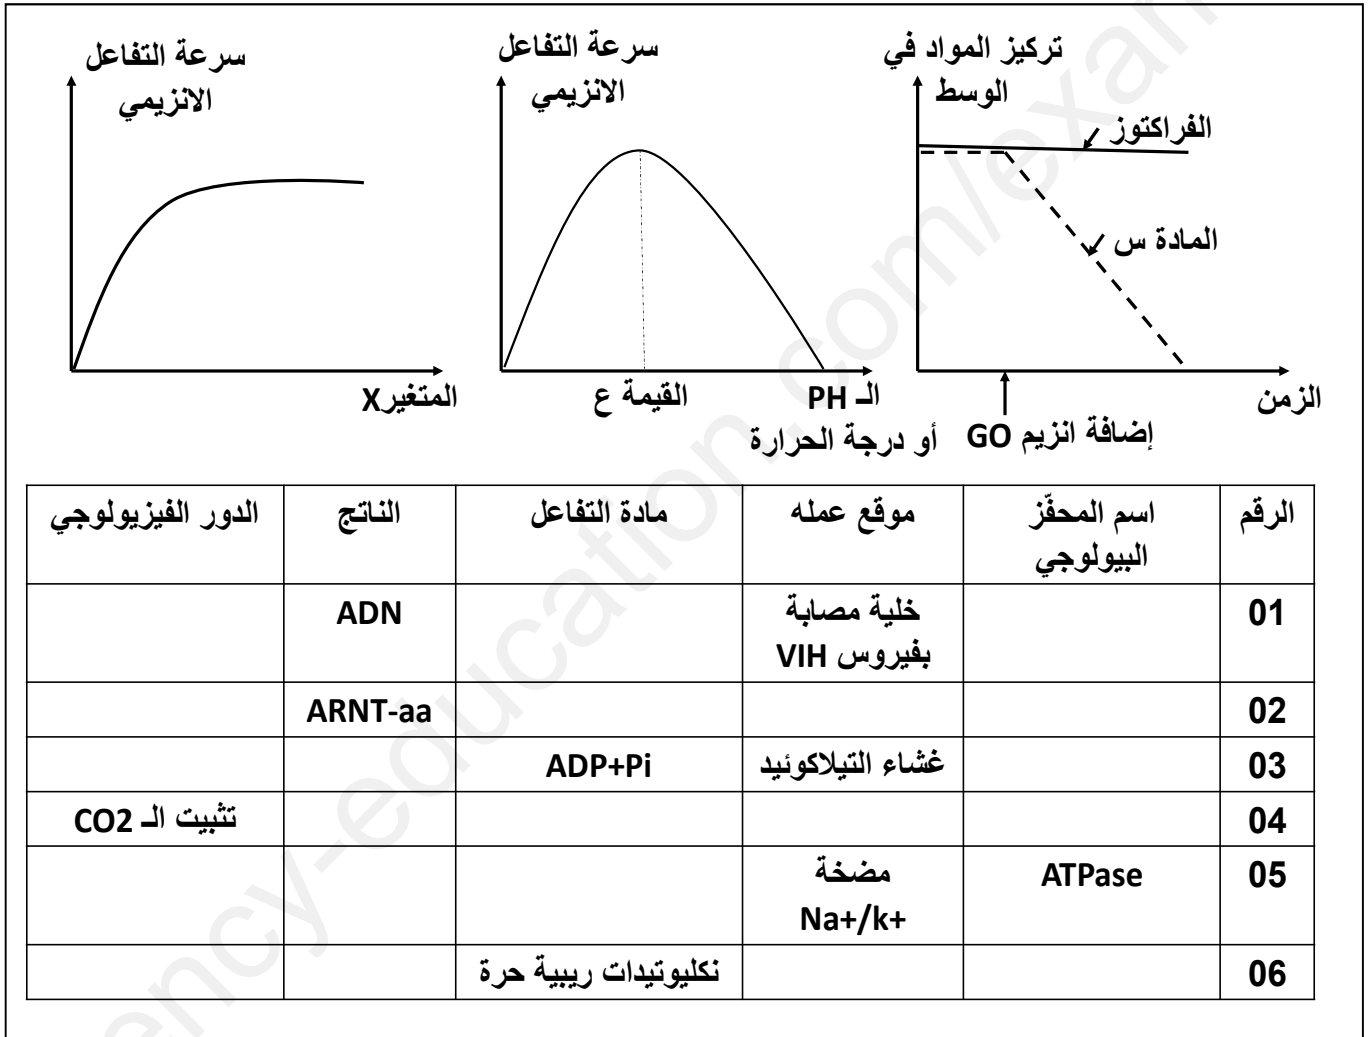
تركيز المواد في الوسط

الفراكتوز

المادة س

الزمن

إضافة انزيم GO

سرعة التفاعل الانزيمي

القيمة ع

الـ PH أو درجة الحرارة

سرعة التفاعل الانزيمي

المتغيرX

| الرقم | اسم المحفّز البيولوجي | موقع عمله | مادة التفاعل | الناتج | الدور الفيزيولوجي |
|---|---|---|---|---|---|
| 01 | | خلية مصابة بفيروس VIH | | ADN | |
| 02 | | | | ARNT-aa | |
| 03 | | غشاء التيلاكوئيد | ADP+Pi | | |
| 04 | | | | | تثبيت الـ CO2 |
| 05 | ATPase | مضخة Na+/k+ | | | |
| 06 | | | نكليوتيدات ريبية حرة | | |

ency-education.com/exam